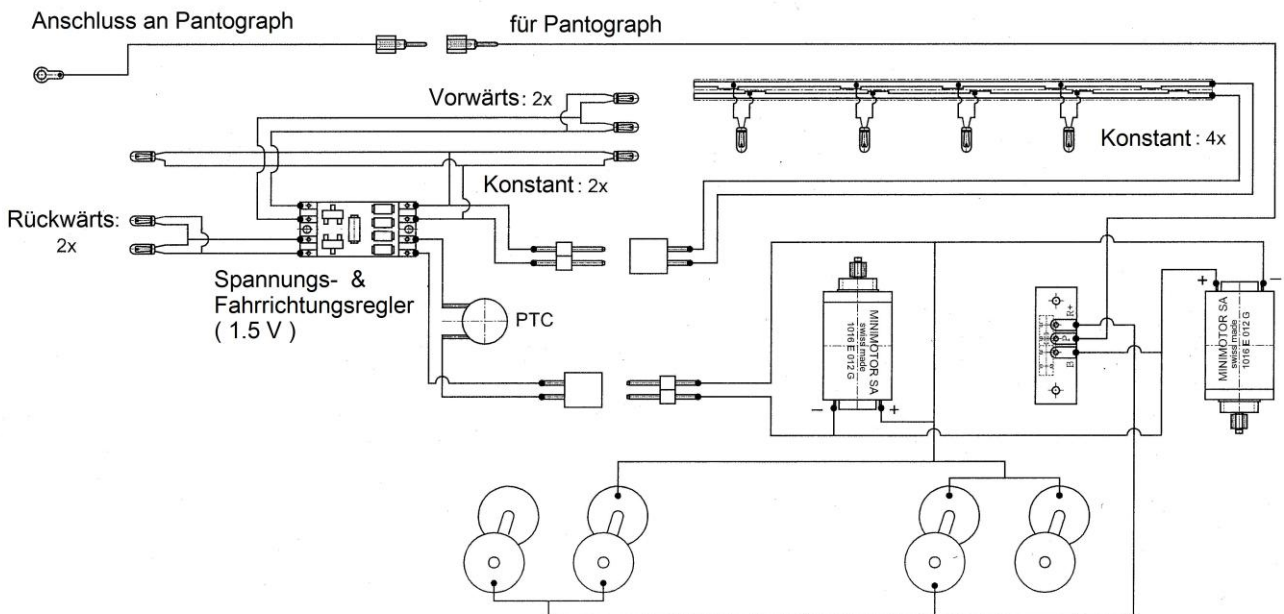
Anschluss an Pantograph

für Pantograph

Vorwärts: 2x

Konstant: 4x

Konstant: 2x

Rückwärts: 2x

Spannungs- & Fahrrichtungsregler ( 1.5 V )

PTC

MINIMOTOR SA swiss made 1016 E 012 G

− +

R+

P

Bl

+ −

MINIMOTOR SA swiss made 1016 E 012 G